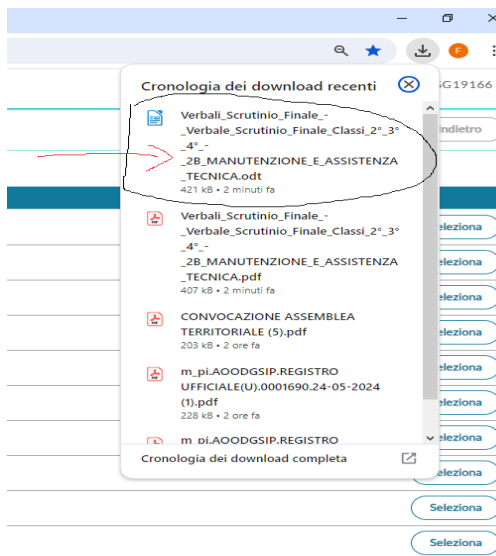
F

Cronologia dei download recenti

SG19166

Indietro

Verbali_Scrutinio_Finale_-_Verbale_Scrutinio_Finale_Classi_2°_3°_4°_-_2B_MANUTENZIONE_E_ASSISTENZA_TECNICA.odt
421 kB • 2 minuti fa

Verbali_Scrutinio_Finale_-_Verbale_Scrutinio_Finale_Classi_2°_3°_4°_-_2B_MANUTENZIONE_E_ASSISTENZA_TECNICA.pdf
407 kB • 2 minuti fa

CONVOCAZIONE ASSEMBLEA TERRITORIALE (5).pdf
203 kB • 2 ore fa

m_pi.AOODGSIP.REGISTRO UFFICIALE(U).0001690.24-05-2024 (1).pdf
228 kB • 2 ore fa

m_pi.AOODGSIP.REGISTRO

Cronologia dei download completa

Seleziona
Seleziona
Seleziona
Seleziona
Seleziona
Seleziona
Seleziona
Seleziona
Seleziona
Seleziona